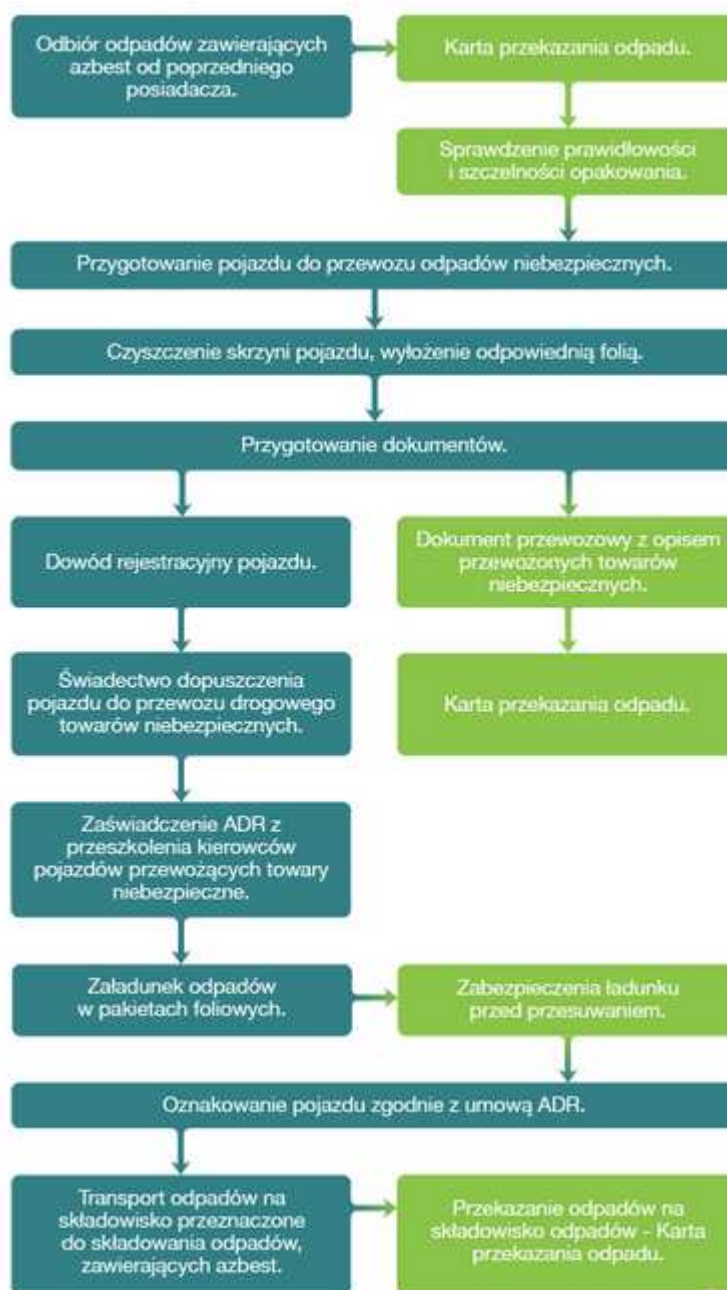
Odbiór odpadów zawierających azbest od poprzedniego posiadacza.

Karta przekazania odpadu.

Sprawdzenie prawidłowości i szczelności opakowania.

Przygotowanie pojazdu do przewozu odpadów niebezpiecznych.

Czyszczenie skrzyni pojazdu, wyłożenie odpowiednią folią.

Przygotowanie dokumentów.

Dowód rejestracyjny pojazdu.

Świadectwo dopuszczenia pojazdu do przewozu drogowego towarów niebezpiecznych.

Zaświadczenie ADR z przeszkolenia kierowców pojazdów przewożących towary niebezpieczne.

Dokument przewozowy z opisem przewożonych towarów niebezpiecznych.

Karta przekazania odpadu.

Załadunek odpadów w pakietach foliowych.

Zabezpieczenia ładunku przed przesuwaniem.

Oznakowanie pojazdu zgodnie z umową ADR.

Transport odpadów na składowisko przeznaczone do składowania odpadów, zawierających azbest.

Przekazanie odpadów na składowisko odpadów - Karta przekazania odpadu.